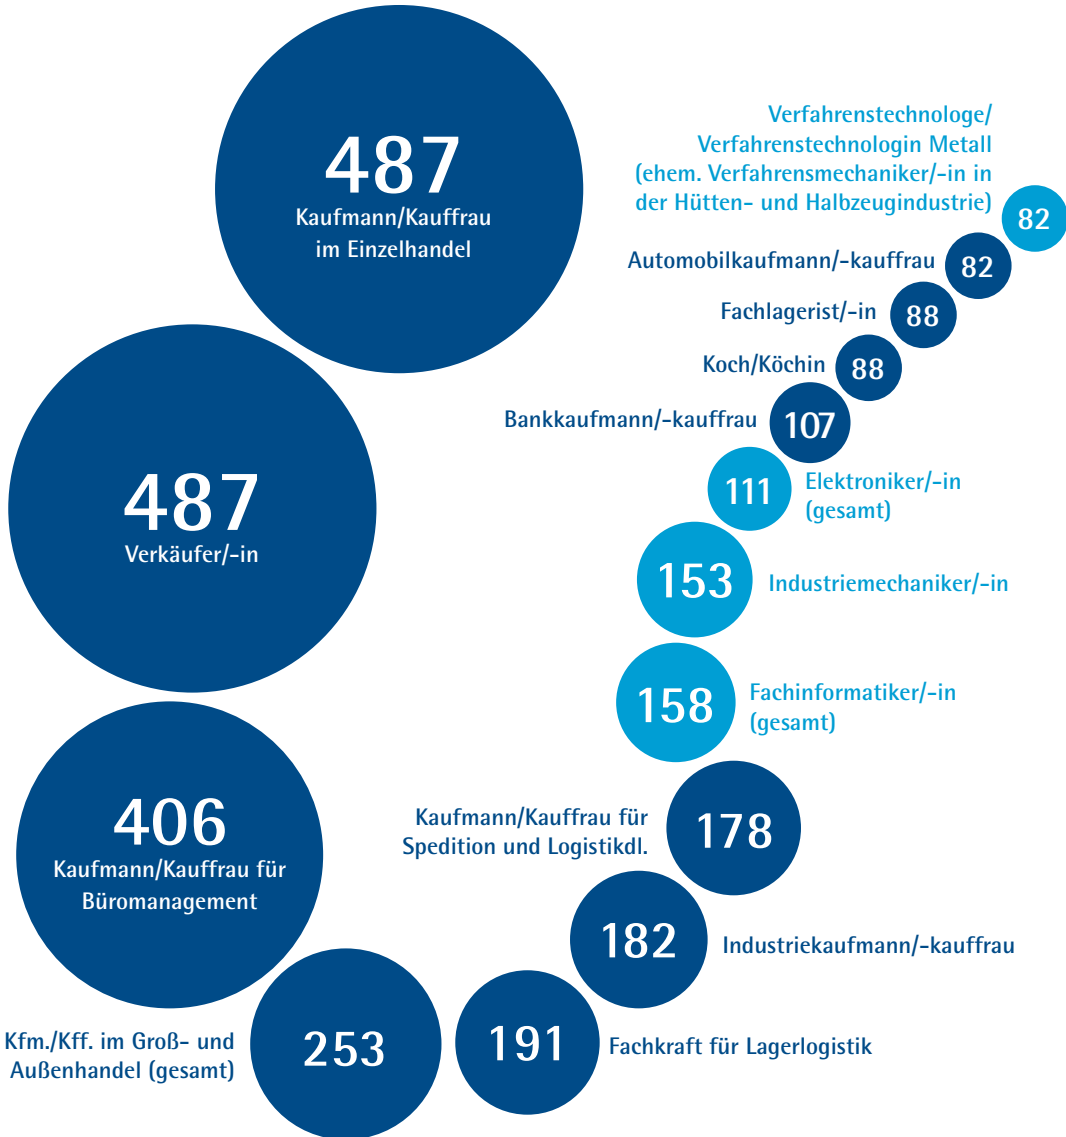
487
Kaufmann/Kauffrau im Einzelhandel

487
Verkäufer/-in

406
Kaufmann/Kauffrau für Büromanagement

Kfm./Kff. im Groß- und Außenhandel (gesamt)
253

191
Fachkraft für Lagerlogistik

182
Industriekaufmann/-kauffrau

Kaufmann/Kauffrau für Spedition und Logistikdl.
178

158
Fachinformatiker/-in (gesamt)

153
Industriemechaniker/-in

111
Elektroniker/-in (gesamt)

Bankkaufmann/-kauffrau
107

Koch/Köchin
88

Fachlagerist/-in
88

Automobilkaufmann/-kauffrau
82

Verfahrenstechnologe/ Verfahrenstechnologin Metall (ehem. Verfahrensmechaniker/-in in der Hütten- und Halbzeugindustrie)
82